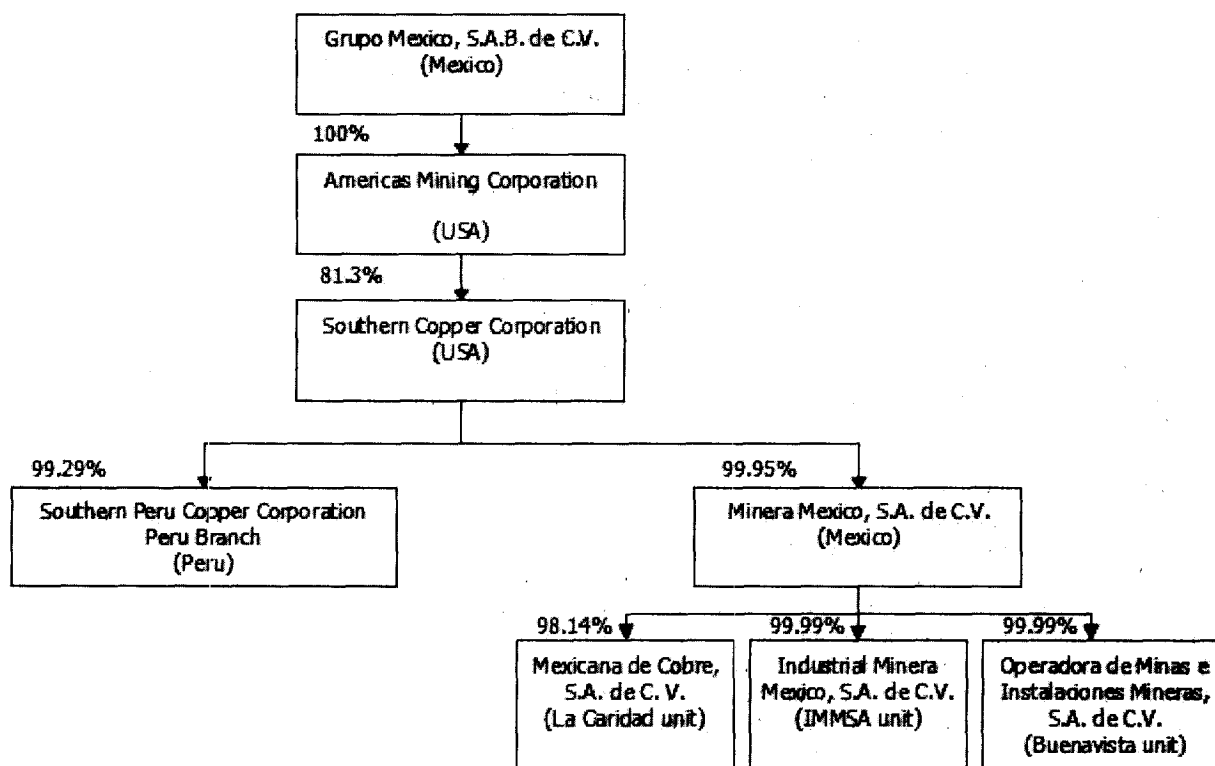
Grupo Mexico, S.A.B. de C.V.
(Mexico)

100%

Americas Mining Corporation

(USA)

81.3%

Southern Copper Corporation
(USA)

99.29%

Southern Peru Copper Corporation
Peru Branch
(Peru)

99.95%

Minera Mexico, S.A. de C.V.
(Mexico)

98.14%

Mexicana de Cobre, S.A. de C. V.
(La Caridad unit)

99.99%

Industrial Minera Mexico, S.A. de C.V.
(IMMSA unit)

99.99%

Operadora de Minas e Instalaciones Mineras, S.A. de C.V.
(Buenavista unit)